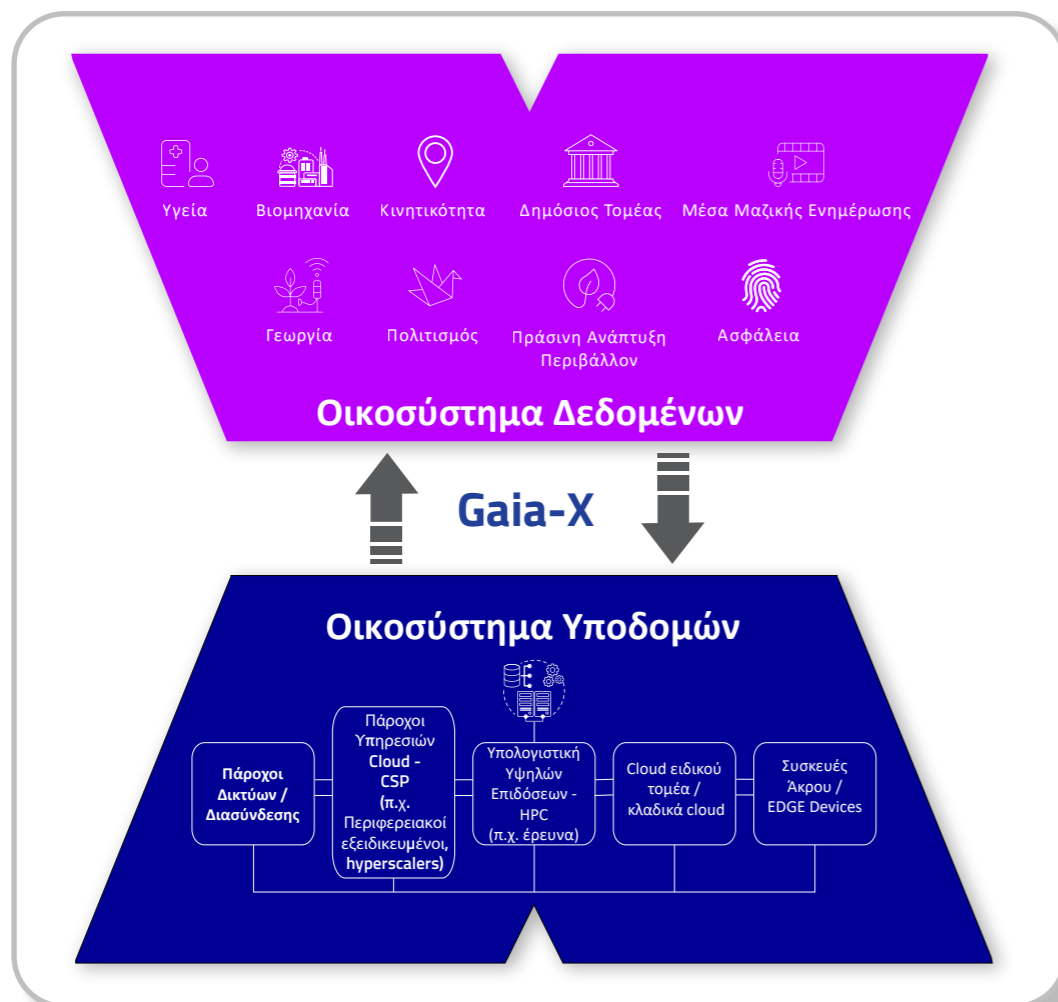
Υγεία
Βιομηχανία
Κινητικότητα
Δημόσιος Τομέας
Μέσα Μαζικής Ενημέρωσης
Γεωργία
Πολιτισμός
Πράσινη Ανάπτυξη Περιβάλλον
Ασφάλεια

Οικοσύστημα Δεδομένων

Gaia-X

Οικοσύστημα Υποδομών

Πάροχοι Δικτύων / Διασύνδεσης

Πάροχοι Υπηρεσιών Cloud - CSP (π.χ. Περιφερειακοί εξειδικευμένοι, hyperscalers)

Υπολογιστική Υψηλών Επιδόσεων - HPC (π.χ. έρευνα)

Cloud ειδικού τομέα / κλαδικά cloud

Συσκευές Άκρου / EDGE Devices